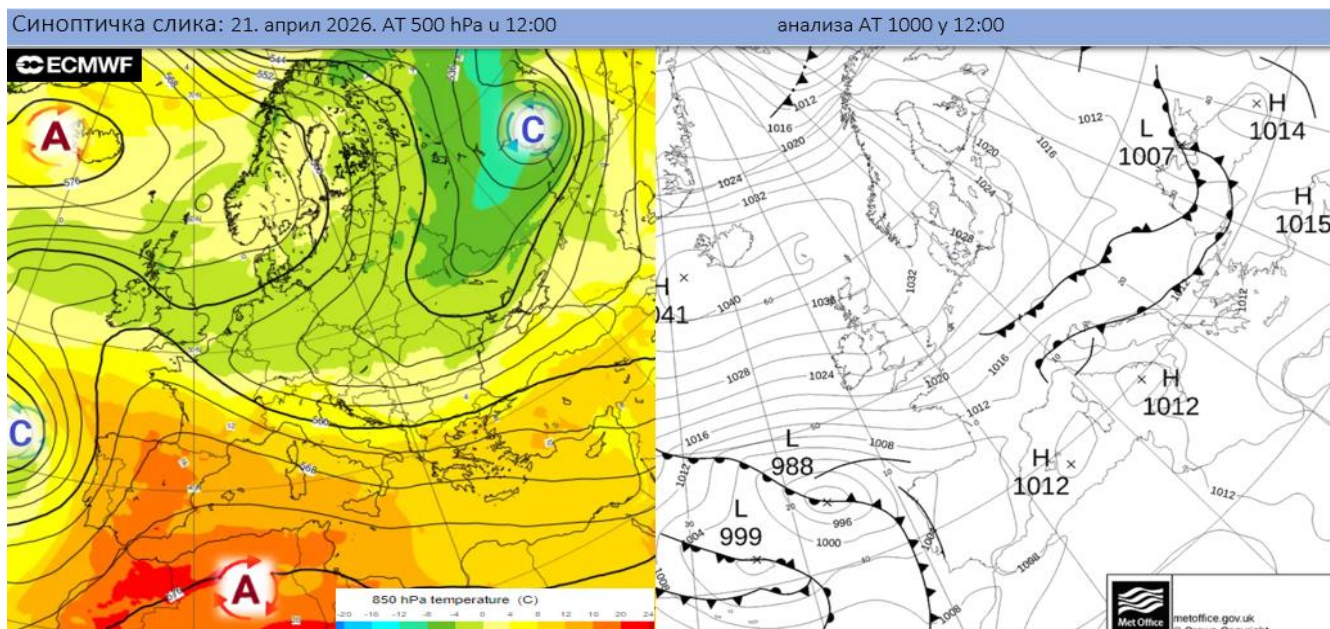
Синоптичка слика: 21. април 2026. AT 500 hPa и 12:00 анализа AT 1000 у 12:00

ECMWF

A
C
C
A
544
552
576
560
568
576
850 hPa temperature (C)
-20 -16 -12 -8 -4 0 4 8 12 16 20 24

1012
1016
1020
1024
1032
H
1041
1040
1036
1028
1024
1016
1012
L
988
L
999
1008
996
1000
1004
1008
1020
1016
1024
1028
1032
1020
1012
L
1007
H
1014
H
1015
H
1012
H
1012
1012
1012
1008
Met Office
metoffice.gov.uk